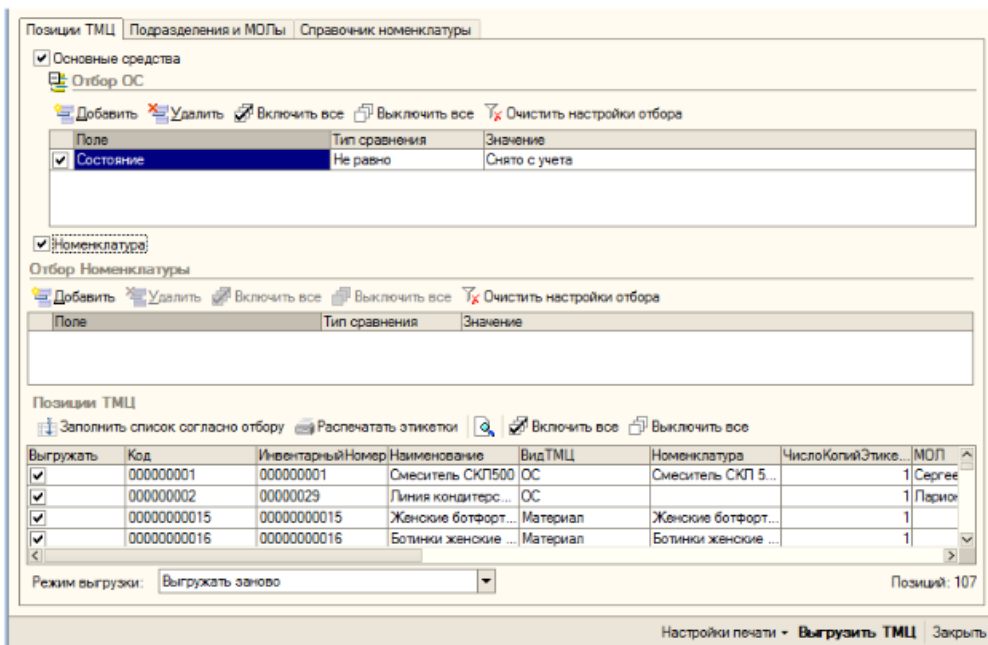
Позиции ТМЦ | Подразделения и МОЛы | Справочник номенклатуры

☑ Основные средства

Отбор ОС

Добавить Удалить Включить все Выключить все Очистить настройки отбора

| | Поле | Тип сравнения | Значение |
|---|---|---|---|
| ☑ | Состояние | Не равно | Снято с учета |

☑ Номенклатура

Отбор Номенклатуры

Добавить Удалить Включить все Выключить все Очистить настройки отбора

| | Поле | Тип сравнения | Значение |
|---|---|---|---|

Позиции ТМЦ

Заполнить список согласно отбору Распечатать этикетки Включить все Выключить все

| Выгружать | Код | ИнвентарныйНомер | Наименование | ВидТМЦ | Номенклатура | ЧислоКопийЭтике... | МОЛ |
|---|---|---|---|---|---|---|---|
| ☑ | 000000001 | 000000001 | Смеситель СКЛ500 | ОС | Смеситель СКЛ 5... | 1 | Сергее |
| ☑ | 000000002 | 00000029 | Линия кондитерс... | ОС | | 1 | Ларион |
| ☑ | 00000000015 | 00000000015 | Женские ботфорт... | Материал | Женские ботфорт... | 1 | |
| ☑ | 00000000016 | 00000000016 | Ботинки женские ... | Материал | Ботинки женские ... | 1 | |

Режим выгрузки: Выгружать заново

Позиций: 107

Настройки печати ▾ Выгрузить ТМЦ Закрыть